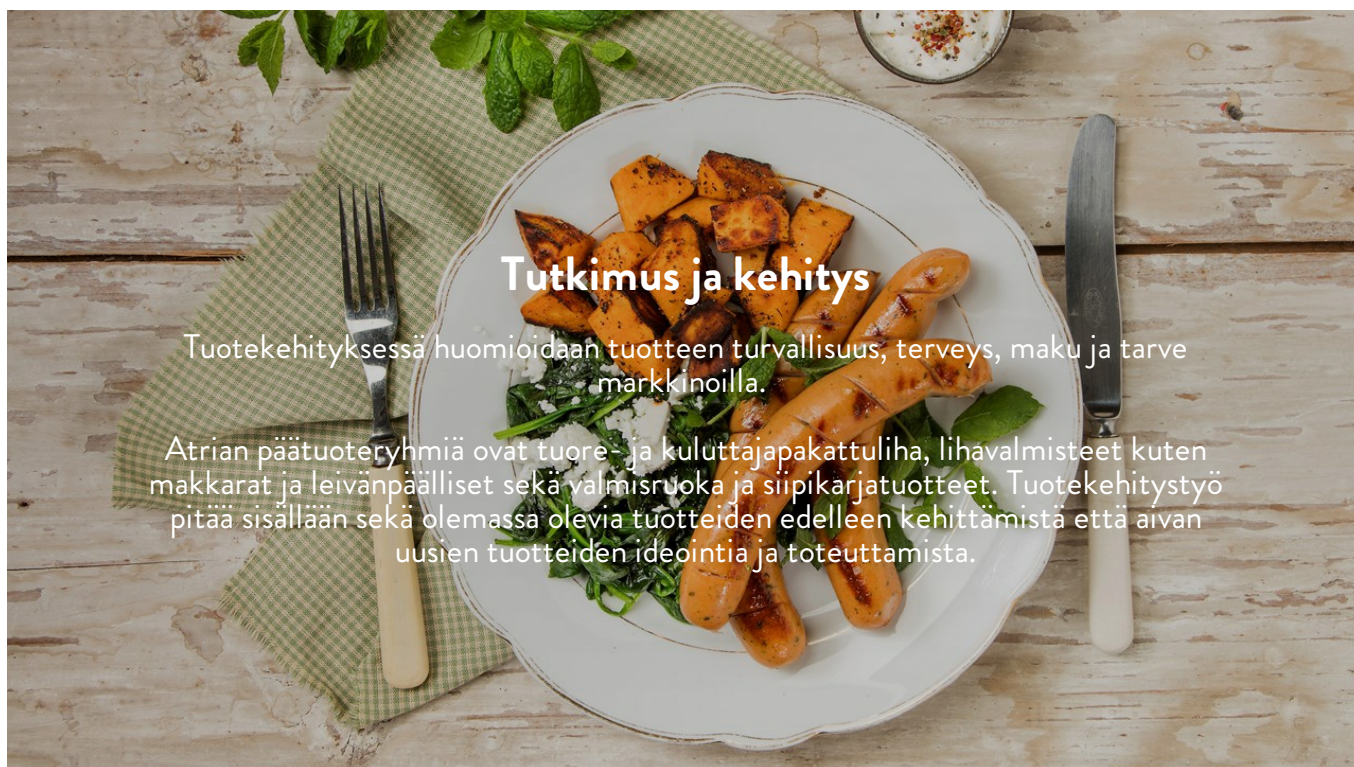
Tutkimus ja kehitys

Tuotekehityksessä huomioidaan tuotteen turvallisuus, terveys, maku ja tarve markkinoilla.

Atrian päätuoteryhmiä ovat tuore- ja kuluttajapakattuliha, lihavalmisteet kuten makkarat ja leivänpäälliset sekä valmisruoka ja siipikarjatuotteet. Tuotekehitystyö pitää sisällään sekä olemassa olevia tuotteiden edelleen kehittämistä että aivan uusien tuotteiden ideointia ja toteuttamista.